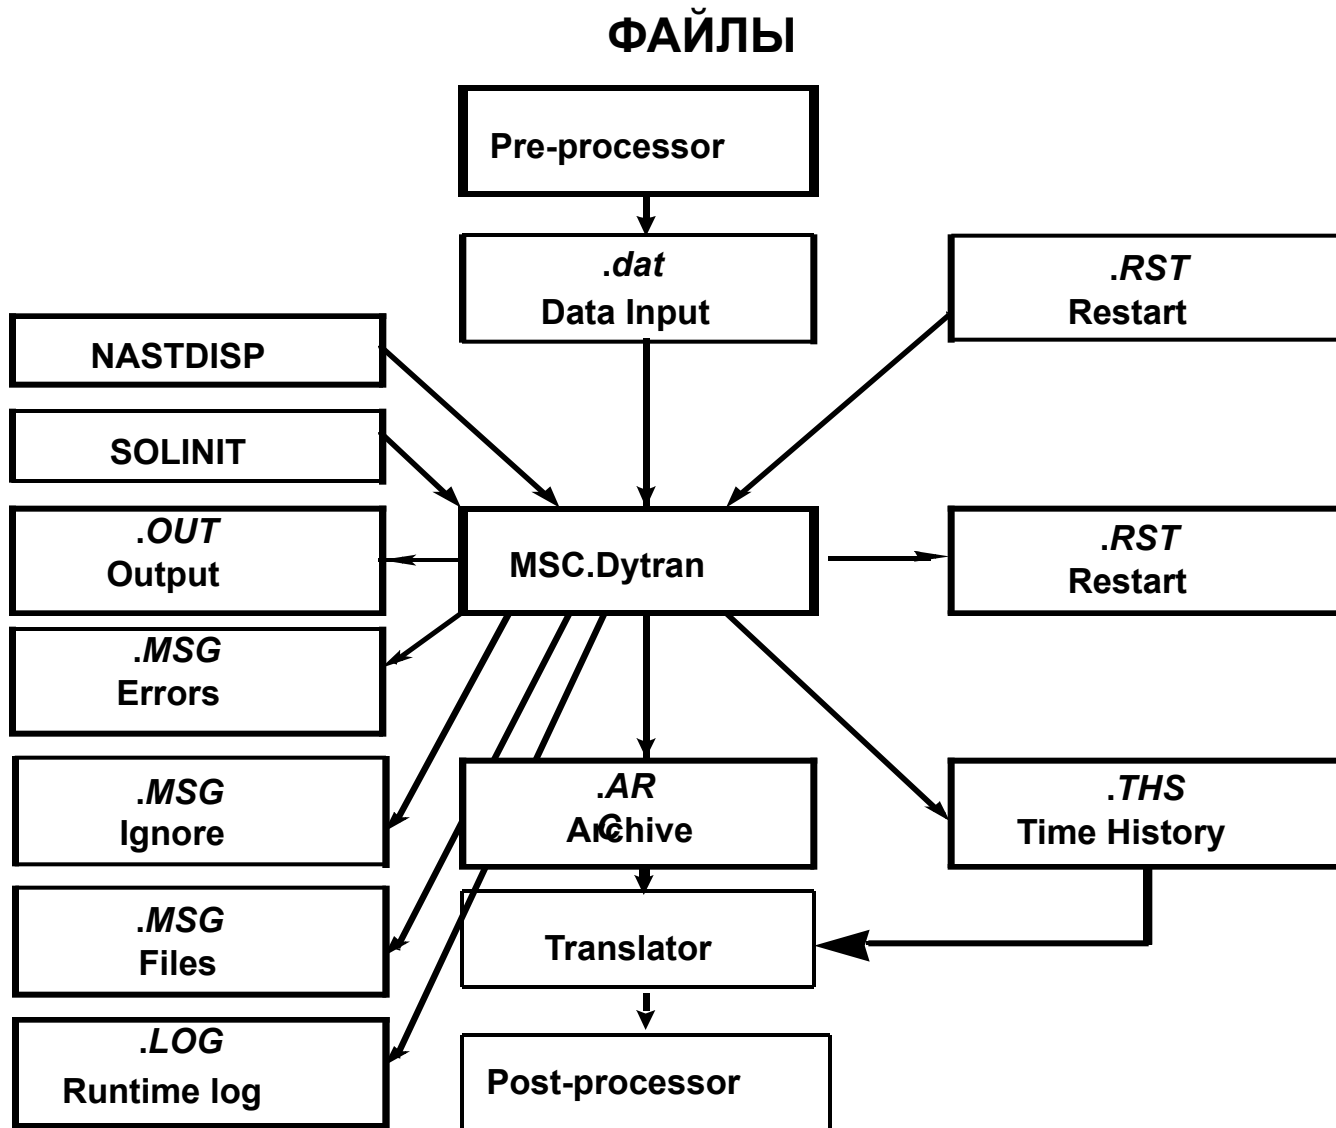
ФАЙЛЫ

Pre-processor

.dat
Data Input

.RST
Restart

NASTDISP

SOLINIT

.OUT
Output

MSC.Dytran

.RST
Restart

.MSG
Errors

.MSG
Ignore

.AR
C
Archive

.THS
Time History

.MSG
Files

Translator

.LOG
Runtime log

Post-processor